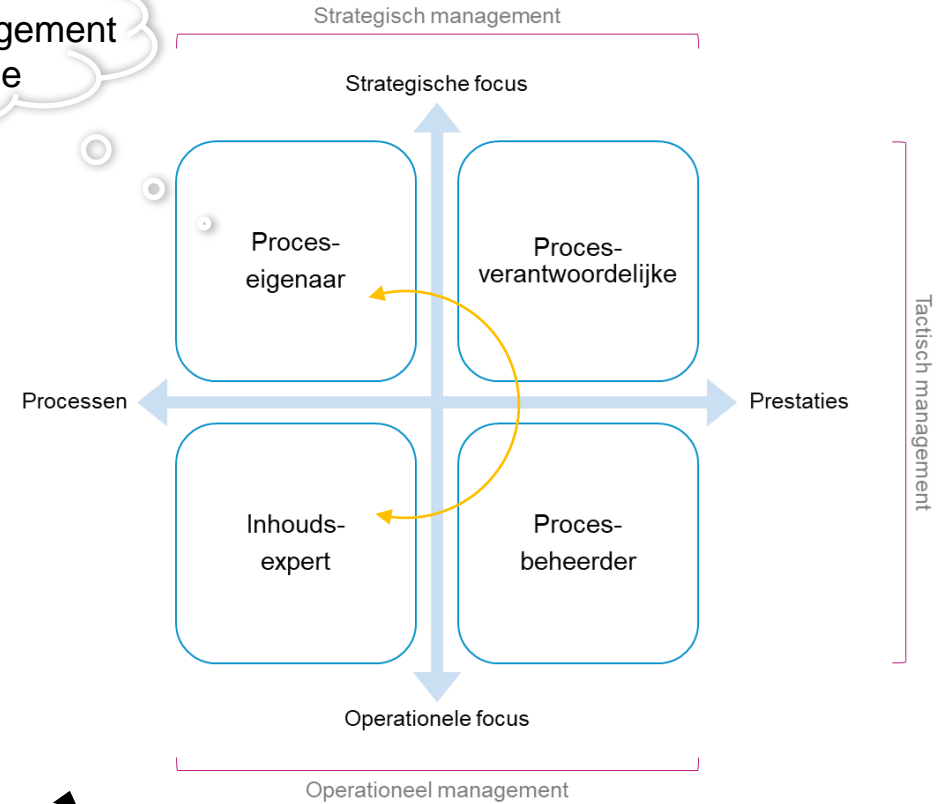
gement
e

Strategisch management

Strategische focus

Proces-eigenaar

Proces-verantwoordelijke

Tactisch management

Processen

Prestaties

Inhouds-expert

Proces-beheerder

Operationele focus

Operationeel management